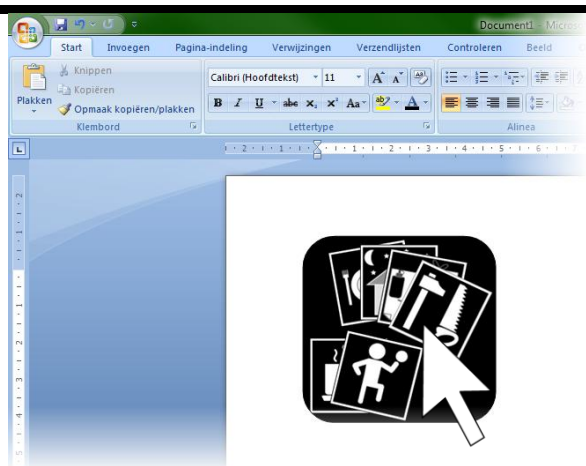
Document1 - Micros

Start
Invoegen
Pagina-indeling
Verwijzingen
Verzendlijsten
Controleren
Beeld

Knippen
Kopiëren
Plakken
Opmaak kopiëren/plakken
Klembord

Calibri (Hoofdtekst)
11
B
I
U
abe
$x_2$
$x^2$
Aa
A
Lettertype

Alinea